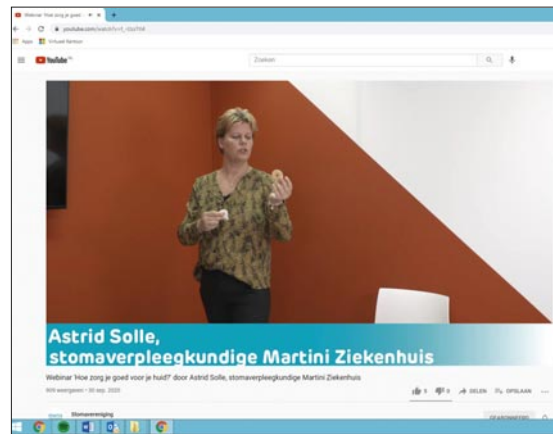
Webinar 'Hoe zorg je goed

youtube.com/watch?v=

Apps Virtueel Kantoor

YouTube NL

Zoeken

Astrid Solle,
stomaverpleegkundige Martini Ziekenhuis

Webinar 'Hoe zorg je goed voor je huid?' door Astrid Solle, stomaverpleegkundige Martini Ziekenhuis

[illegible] weergaven • 30 sep. 2020

DELEN OPSLAAN

Stomavereniging

GEABONNEERD